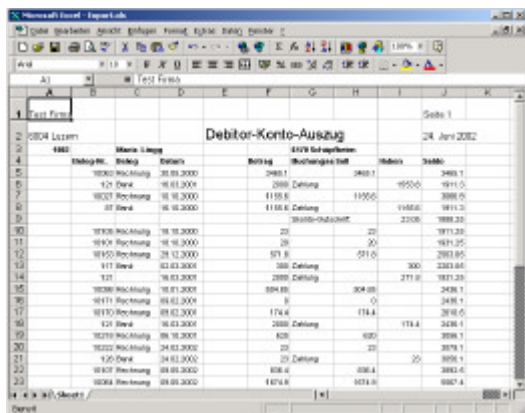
Microsoft Excel - Export.xls

Datei Bearbeiten Ansicht Einfügen Format Extras Daten Fenster ?

Arial 10 F K U

A1 = Test Firma

| | A | B | C | D | E | F | G | H | I | J | K |
|---|---|---|---|---|---|---|---|---|---|---|---|
| 1 | Test Firma | | | | | | | | | Seite 1 | |
| 2 | 6004 Luzern | | | Debitor-Konto-Auszug | | | | | | 24. Juni 2002 | |
| 3 | 1003 | | Mario Lingg | | | | 6170 Schüpfheim | | | | |
| 4 | | Beleg-Nr. | Beleg | Datum | | Betrag | Buchungen Soll | | Haben | Saldo | |
| 5 | | 10060 | Rechnung | 30.09.2000 | | 3460.1 | | 3460.1 | | 3460.1 | |
| 6 | | 121 | Bank | 16.03.2001 | | 2000 | Zahlung | | 1553.6 | 1911.5 | |
| 7 | | 10027 | Rechnung | 16.10.2000 | | 1155.6 | | 1155.6 | | 3066.6 | |
| 8 | | 97 | Bank | 16.10.2000 | | 1155.6 | Zahlung | | 1155.6 | 1911.5 | |
| 9 | | | | | | | Skonto-Gutschrift | | 23.08 | 1888.38 | |
| 10 | | 10105 | Rechnung | 18.10.2000 | | 23 | | 23 | | 1911.38 | |
| 11 | | 10101 | Rechnung | 18.10.2000 | | 20 | | 20 | | 1931.35 | |
| 12 | | 10153 | Rechnung | 29.12.2000 | | 571.6 | | 571.6 | | 2503.05 | |
| 13 | | 117 | Bank | 02.03.2001 | | 300 | Zahlung | | 300 | 2203.05 | |
| 14 | | 121 | | 16.03.2001 | | 2000 | Zahlung | | 271.9 | 1931.35 | |
| 15 | | 10098 | Rechnung | 16.01.2001 | | 504.95 | | 504.95 | | 2436.1 | |
| 16 | | 10171 | Rechnung | 09.02.2001 | | 0 | | 0 | | 2436.1 | |
| 17 | | 10170 | Rechnung | 09.02.2001 | | 174.4 | | 174.4 | | 2610.5 | |
| 18 | | 121 | Bank | 16.03.2001 | | 2000 | Zahlung | | 174.4 | 2436.1 | |
| 19 | | 10210 | Rechnung | 06.10.2001 | | 620 | | 620 | | 3056.1 | |
| 20 | | 10222 | Rechnung | 24.03.2002 | | 23 | | 23 | | 3079.1 | |
| 21 | | 128 | Bank | 24.02.2002 | | 23 | Zahlung | | 23 | 3056.1 | |
| 22 | | 10107 | Rechnung | 09.05.2002 | | 836.4 | | 836.4 | | 3892.5 | |
| 23 | | 10066 | Rechnung | 09.05.2002 | | 1674.9 | | 1674.9 | | 5567.4 | |

Sheet1

Bereit